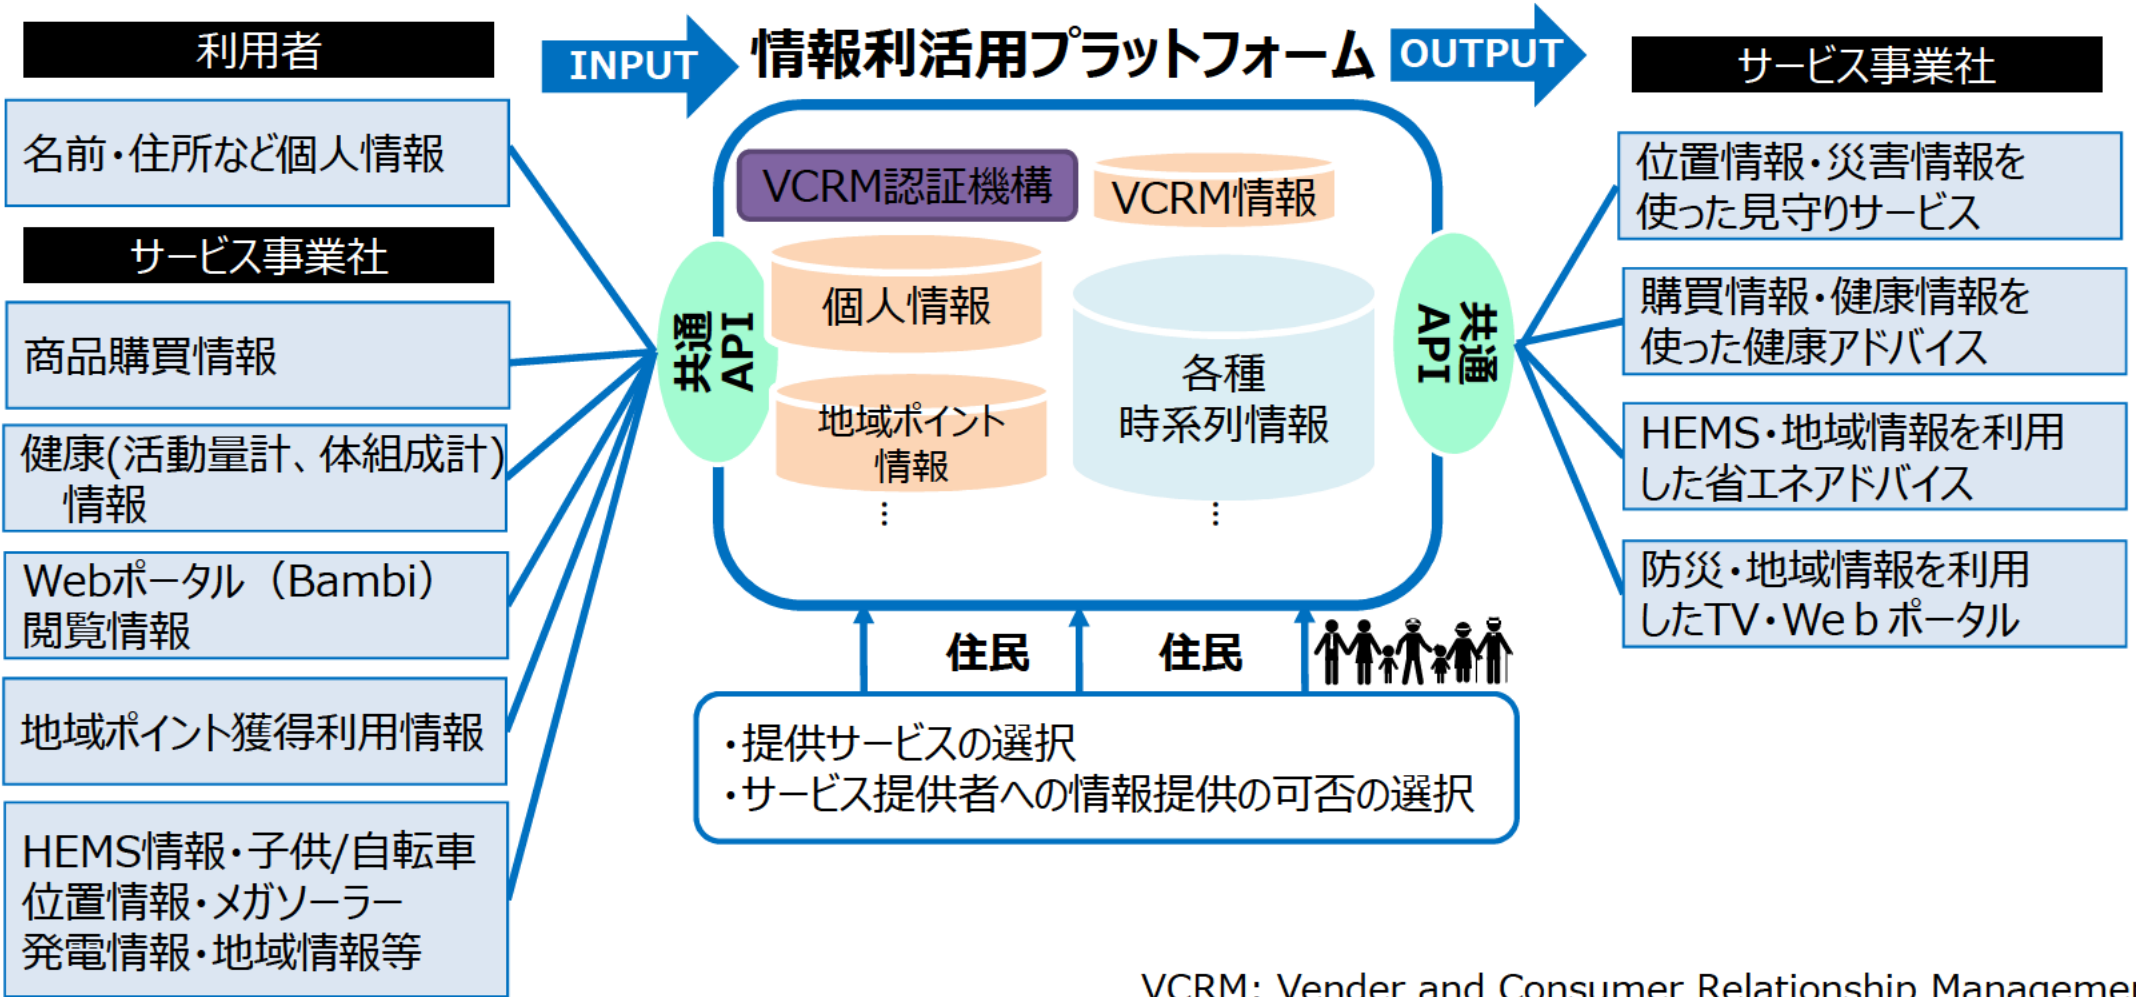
利用者

名前・住所など個人情報

サービス事業社

商品購買情報

健康(活動量計、体組成計)情報

Webポータル（Bambi）閲覧情報

地域ポイント獲得利用情報

HEMS情報・子供/自転車位置情報・メガソーラー発電情報・地域情報等

INPUT

情報利活用プラットフォーム

OUTPUT

VCRM認証機構

VCRM情報

共通API

個人情報

地域ポイント情報

⋮

各種時系列情報

⋮

共通API

住民

住民

・提供サービスの選択
・サービス提供者への情報提供の可否の選択

サービス事業社

位置情報・災害情報を使った見守りサービス

購買情報・健康情報を使った健康アドバイス

HEMS・地域情報を利用した省エネアドバイス

防災・地域情報を利用したTV・Webポータル

VCRM: Vender and Consumer Relationship Manageme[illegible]